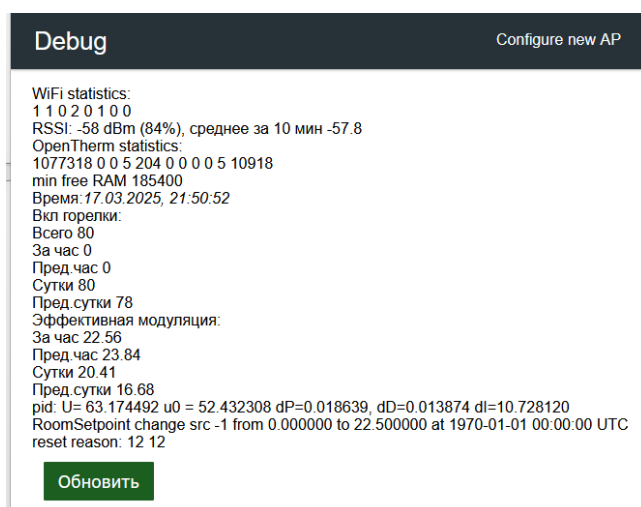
Debug

Configure new AP

WiFi statistics:
1 1 0 2 0 1 0 0
RSSI: -58 dBm (84%), среднее за 10 мин -57.8
OpenTherm statistics:
1077318 0 0 5 204 0 0 0 0 5 10918
min free RAM 185400
Время:17.03.2025, 21:50:52
Вкл горелки:
Всего 80
За час 0
Пред.час 0
Сутки 80
Пред.сутки 78
Эффективная модуляция:
За час 22.56
Пред.час 23.84
Сутки 20.41
Пред.сутки 16.68
pid: U= 63.174492 u0 = 52.432308 dP=0.018639, dD=0.013874 dI=10.728120
RoomSetpoint change src -1 from 0.000000 to 22.500000 at 1970-01-01 00:00:00 UTC
reset reason: 12 12

Обновить